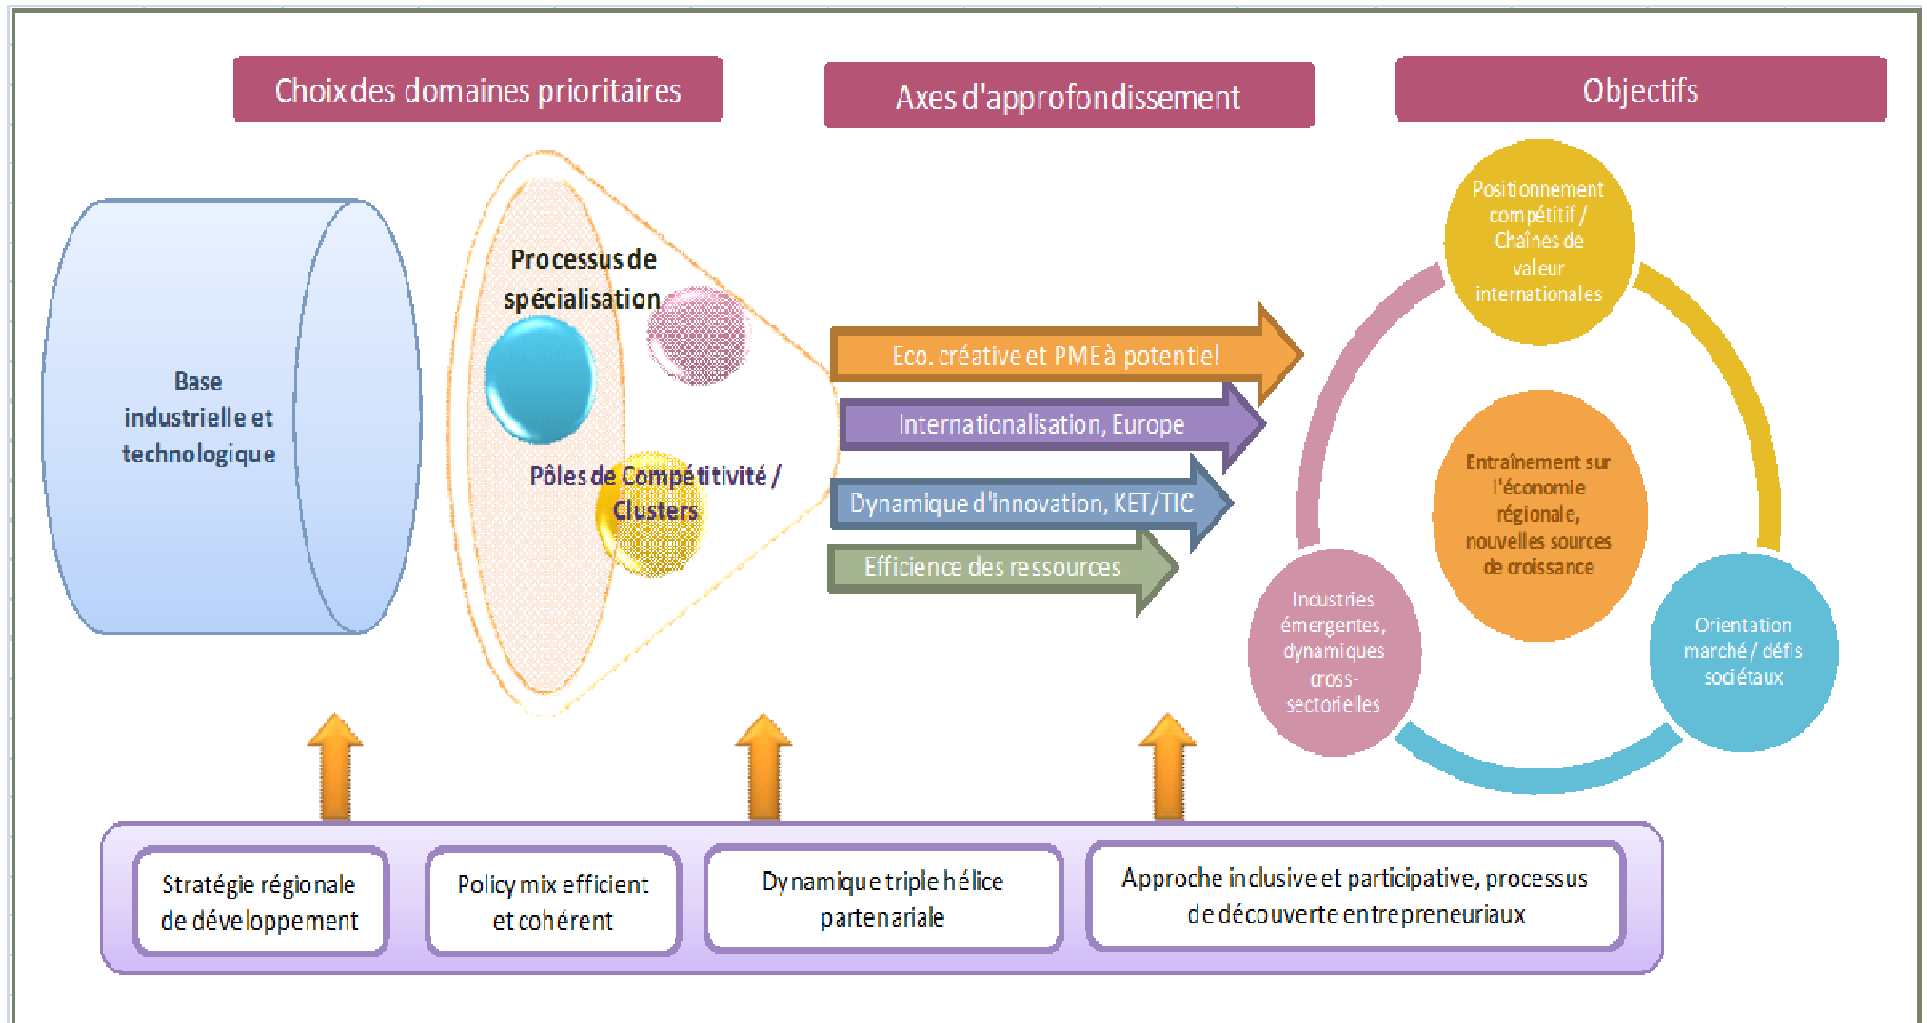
Choix des domaines prioritaires

Axes d'approfondissement

Objectifs

Base industrielle et technologique

Processus de spécialisation

Pôles de Compétitivité / Clusters

Eco. créative et PME à potentiel

Internationalisation, Europe

Dynamique d'innovation, KET/TIC

Efficience des ressources

Positionnement compétitif / Chaînes de valeur internationales

Entraînement sur l'économie régionale, nouvelles sources de croissance

Industries émergentes, dynamiques cross-sectorielles

Orientation marché / défis sociétaux

Stratégie régionale de développement

Policy mix efficient et cohérent

Dynamique triple hélice partenariale

Approche inclusive et participative, processus de découverte entrepreneuriaux